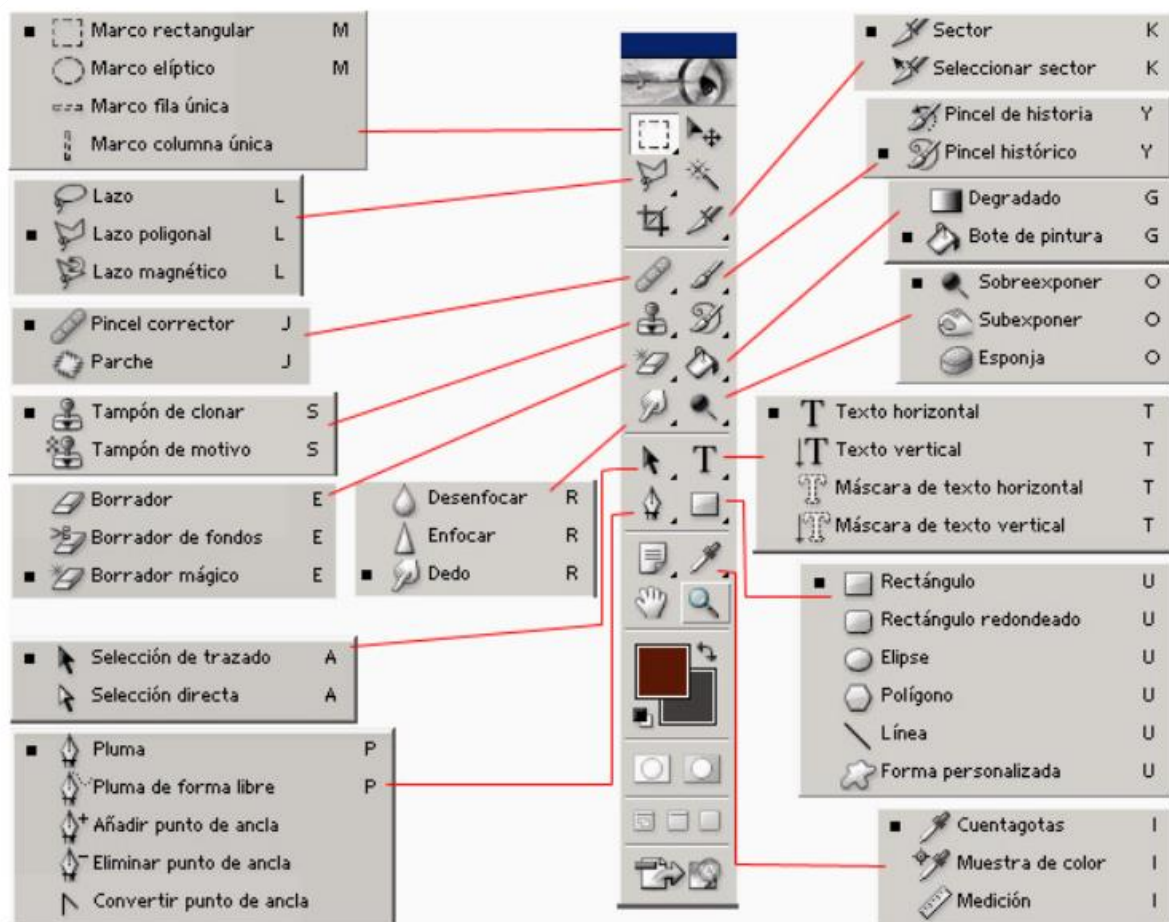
Marco rectangular M
Marco elíptico M
Marco fila única
Marco columna única

Lazo L
Lazo poligonal L
Lazo magnético L

Pincel corrector J
Parche J

Tampón de clonar S
Tampón de motivo S

Borrador E
Borrador de fondos E
Borrador mágico E

Desenfocar R
Enfocar R
Dedo R

Selección de trazado A
Selección directa A

Pluma P
Pluma de forma libre P
Añadir punto de ancla
Eliminar punto de ancla
Convertir punto de ancla

Sector K
Seleccionar sector K

Pincel de historia Y
Pincel histórico Y

Degradado G
Bote de pintura G

Sobreexponer O
Subexponer O
Esponja O

T Texto horizontal T
T Texto vertical T
Máscara de texto horizontal T
Máscara de texto vertical T

Rectángulo U
Rectángulo redondeado U
Elipse U
Polígono U
Línea U
Forma personalizada U

Cuentagotas I
Muestra de color I
Medición I